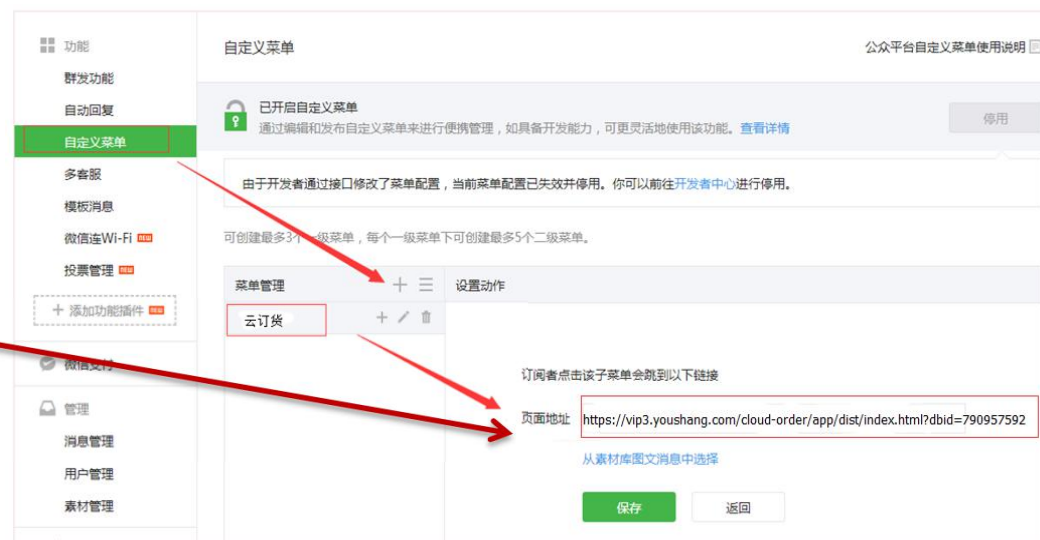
功能
群发功能
自动回复
自定义菜单
多客服
模板消息
微信连Wi-Fi NEW
投票管理 NEW
+ 添加功能插件 NEW
微信支付
管理
消息管理
用户管理
素材管理

自定义菜单
公众平台自定义菜单使用说明

已开启自定义菜单
通过编辑和发布自定义菜单来进行便携管理，如具备开发能力，可更灵活地使用该功能。查看详情
停用

由于开发者通过接口修改了菜单配置，当前菜单配置已失效并停用。你可以前往开发者中心进行停用。

可创建最多3个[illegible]级菜单，每个一级菜单下可创建最多5个二级菜单。

菜单管理
设置动作
云订货

订阅者点击该子菜单会跳到以下链接
页面地址 https://vip3.youshang.com/cloud-order/app/dist/index.html?dbid=790957592
从素材库图文消息中选择
保存
返回